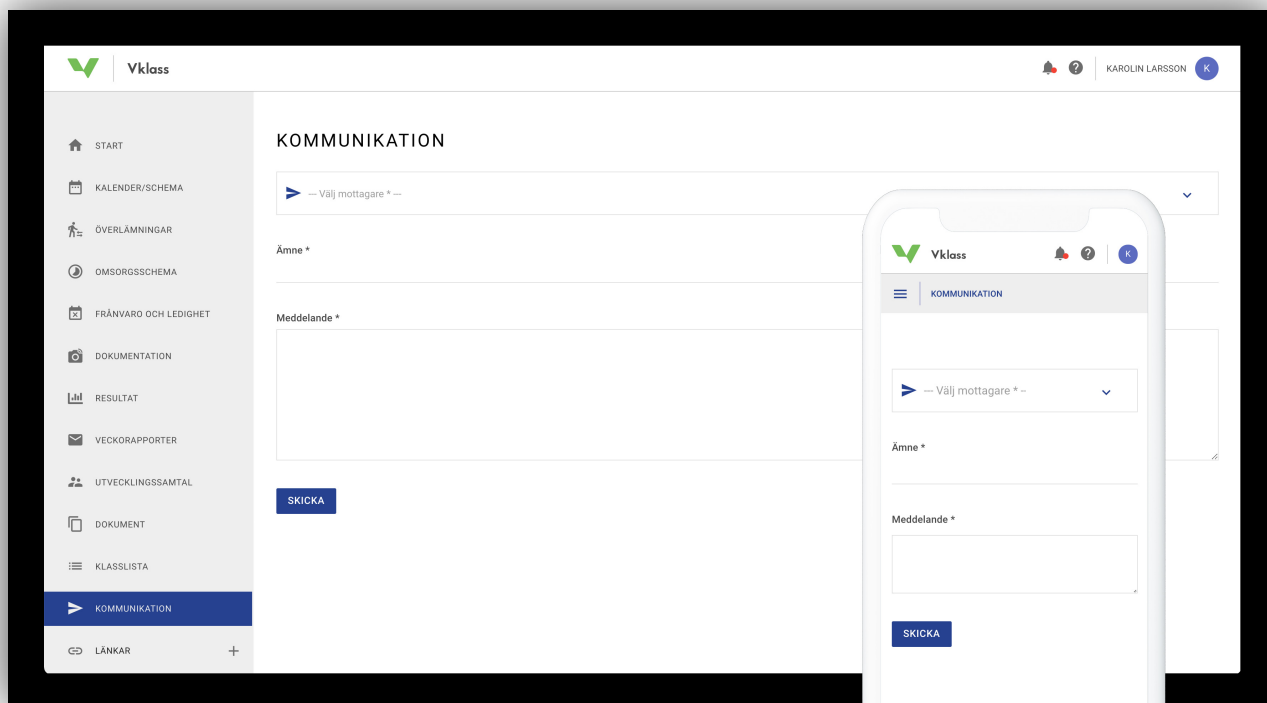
Vklass

KAROLIN LARSSON K

START
KALENDER/SCHEMA
ÖVERLÄMNINGAR
OMSORGSSCHEMA
FRÅNVARO OCH LEDIGHET
DOKUMENTATION
RESULTAT
VECKORAPPORTER
UTVECKLINGSSAMTAL
DOKUMENT
KLASSLISTA
KOMMUNIKATION
LÄNKAR +

KOMMUNIKATION

— Välj mottagare * —

Ämne *

Meddelande *

SKICKA

Vklass

K

KOMMUNIKATION

— Välj mottagare * –

Ämne *

Meddelande *

SKICKA